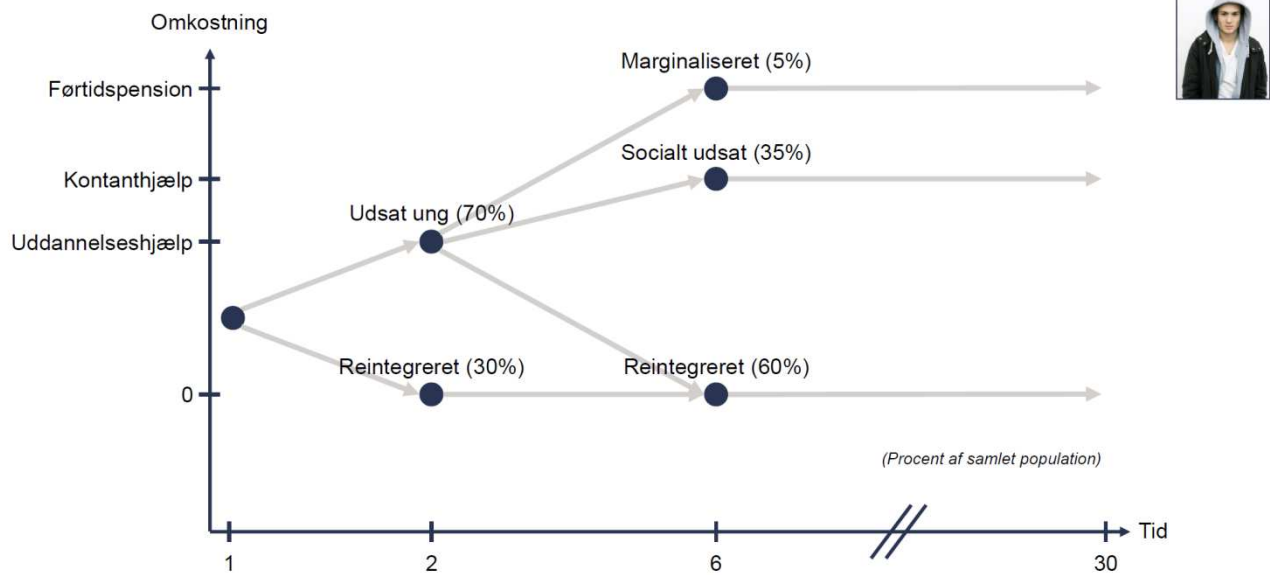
Omkostning

Førtidspension

Kontanthjælp

Uddannelseshjælp

0

Marginaliseret (5%)

Socialt udsat (35%)

Udsat ung (70%)

Reintegreret (30%)

Reintegreret (60%)

(Procent af samlet population)

1

2

6

30

Tid